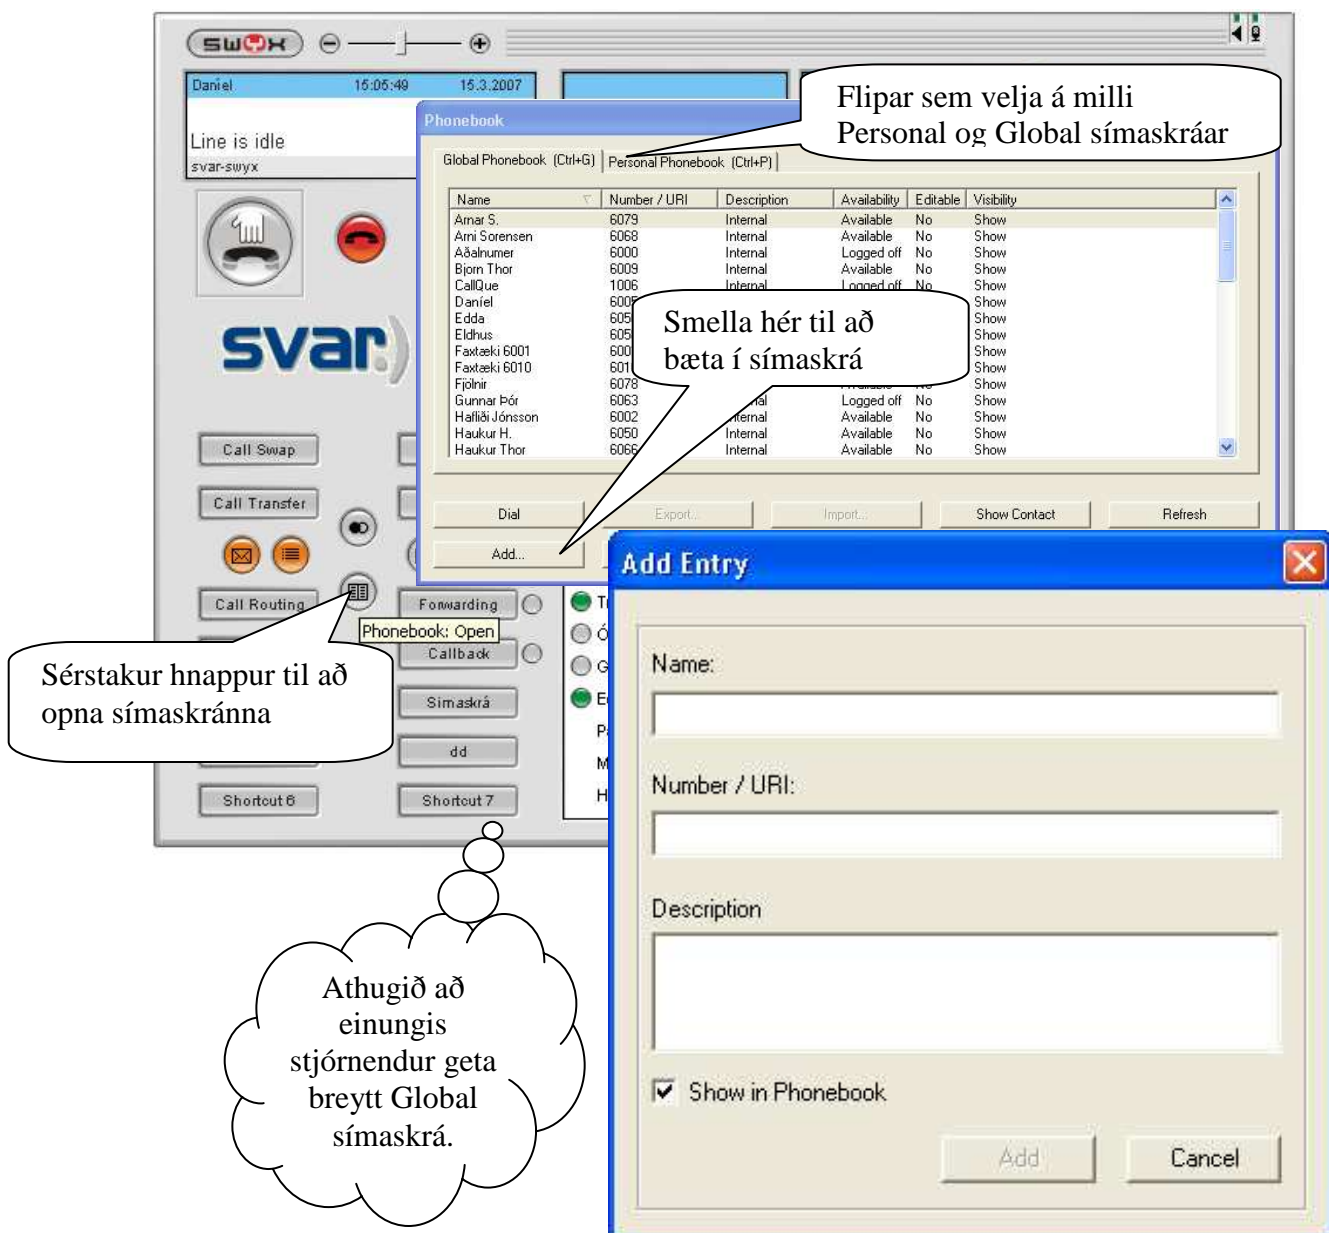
swyx

Daníel 15:05:49 15.3.2007

Line is idle
svar-swyx

svar)

Phonebook

Flipar sem velja á milli Personal og Global símaskráar

Global Phonebook (Ctrl+G) | Personal Phonebook (Ctrl+P)

| Name | Number / URI | Description | Availability | Editable | Visibility |
|---|---|---|---|---|---|
| Arnar S. | 6079 | Internal | Available | No | Show |
| Arni Sorensen | 6068 | Internal | Available | No | Show |
| Aðalnumer | 6000 | Internal | Logged off | No | Show |
| Bjorn Thor | 6009 | Internal | Available | No | Show |
| CallQue | 1006 | Internal | Logged off | No | Show |
| Daníel | 600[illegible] | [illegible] | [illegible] | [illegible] | Show |
| Edda | 605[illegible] | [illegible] | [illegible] | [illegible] | Show |
| Eldhus | 605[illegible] | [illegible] | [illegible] | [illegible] | Show |
| Faxtæki 6001 | 600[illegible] | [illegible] | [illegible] | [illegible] | Show |
| Faxtæki 6010 | 601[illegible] | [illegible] | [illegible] | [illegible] | Show |
| Fjölnir | 6078 | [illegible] | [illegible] | No | Show |
| Gunnar Þór | 6063 | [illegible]al | Logged off | No | Show |
| Hafliði Jónsson | 6002 | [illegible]ernal | Available | No | Show |
| Haukur H. | 6050 | Internal | Available | No | Show |
| Haukur Thor | 606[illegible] | Internal | Available | No | Show |

Smella hér til að bæta í símaskrá

Dial
Export...
Import...
Show Contact
Refresh
Add...

Call Swap
Call Transfer
Call Routing
Forwarding
Phonebook: Open
Callback
Símaskrá
dd
Shortcut 6
Shortcut 7

Sérstakur hnappur til að opna símaskránna

Athugið að einungis stjórnendur geta breytt Global símaskrá.

Add Entry

Name:

Number / URI:

Description

Show in Phonebook

Add
Cancel